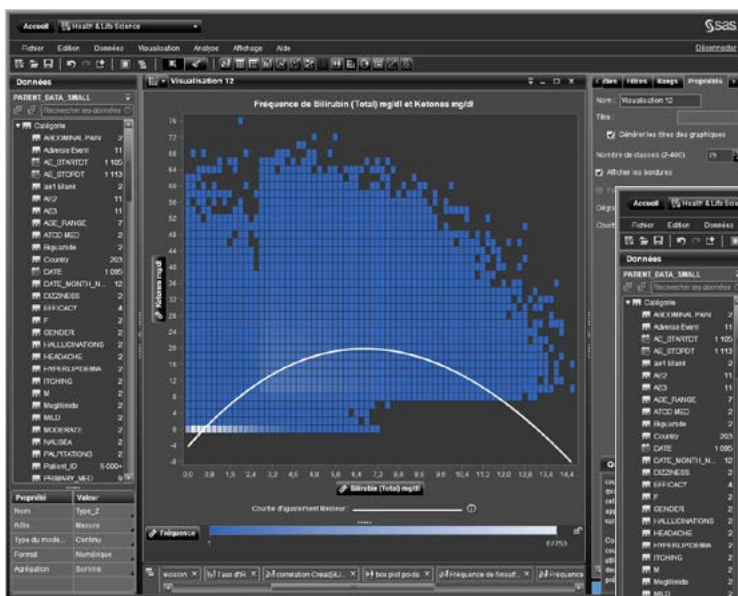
Accueil Health & Life Science
sas
Fichier Edition Données Visualisation Analyse Affichage Aide
Déconnexion

Données
PATIENT_DATA_SMALL
Rechercher les données
Catégorie
ABDOMINAL PAIN 2
Adverse Event 11
AE_STARTDT 1 105
AE_STOPDT 1 113
ae1 blank 2
AE2 11
AE3 11
AGE_RANGE 7
ATCD MED 2
Biguanide 2
Country 203
DATE 1 095
DATE_MONTH_N... 12
DIZZINESS 2
EFFICACY 4
F 2
GENDER 2
HALLUCINATIONS 2
HEADACHE 2
HYPERLIPIDEMIA 2
ITCHING 2
M 2
Meglitinide 2
MILD 2
MODERATE 2
NAUSEA 2
PALPITATIONS 2
Patient_ID 5 000+
PRIMARY_MED 9

Propriété | Valeur
Nom | Type_2
Rôle | Mesure
Type du modè... | Continu
Format | Numérique
Agrégation | Somme

Visualisation 12
Fréquence de Bilirubin (Total) mg/dl et Ketones mg/dl
76 72 68 64 60 56 52 48 44 40 36 32 28 24 20 16 12 8 4 0
Ketones mg/dl
0,0 0,8 1,6 2,4 3,2 4,0 4,8 5,6 6,4 7,2 8,0 8,8 9,6 10,4 11,2 12,0 12,8 13,6 14,4
Bilirubin (Total) mg/dl
Courbe d'ajustement linéaire:
Fréquence
1 67753

ession | Taux d'IR | corrélation Creat(Bil)... | box plot poids | Fréquence de Bilirubin... | Fréquence

Rôles Filtres Rangs Propriétés
Nom: Visualisation 12
Titre:
Générer les titres des graphiques
Nombre de classes (2-400): 75
Afficher les bordures
Dégra
Courb

Accueil Health & Life Scie
Fichier Edition Données
Données
PATIENT_DATA_SMALL
Rechercher les données
Catégorie
ABDOMINAL PAIN 2
Adverse Event 11
AE_STARTDT 1 105
AE_STOPDT 1 113
ae1 blank 2
AE2 11
AE3 11
AGE_RANGE 7
ATCD MED 2
Biguanide 2
Country 203
DATE 1 095
DATE_MONTH_N... 12
DIZZINESS 2
EFFICACY 4
F 2
GENDER 2
HALLUCINATIONS 2
HEADACHE 2
HYPERLIPIDEMIA 2
ITCHING 2
M 2
Meglitinide 2
MILD 2